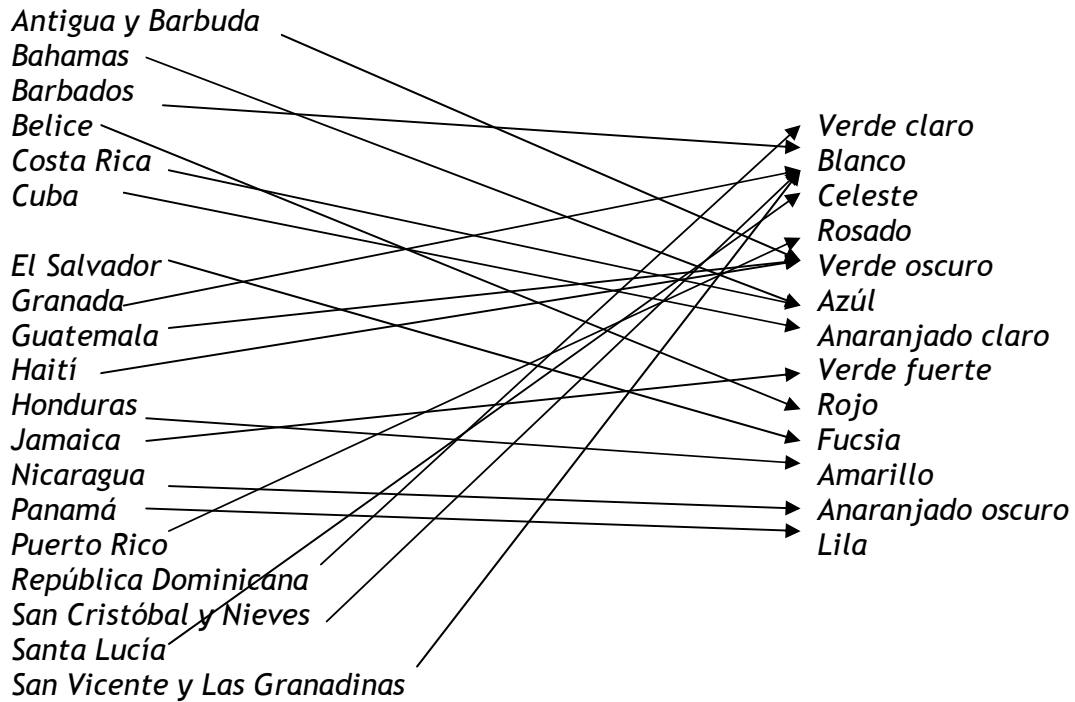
Antigua y Barbuda
Bahamas
Barbados
Belice
Costa Rica
Cuba

El Salvador
Granada
Guatemala
Haití
Honduras
Jamaica
Nicaragua
Panamá
Puerto Rico
República Dominicana
San Cristóbal y Nieves
Santa Lucía
San Vicente y Las Granadinas

Verde claro
Blanco
Celeste
Rosado
Verde oscuro
Azúl
Anaranjado claro
Verde fuerte
Rojo
Fucsia
Amarillo
Anaranjado oscuro
Lila